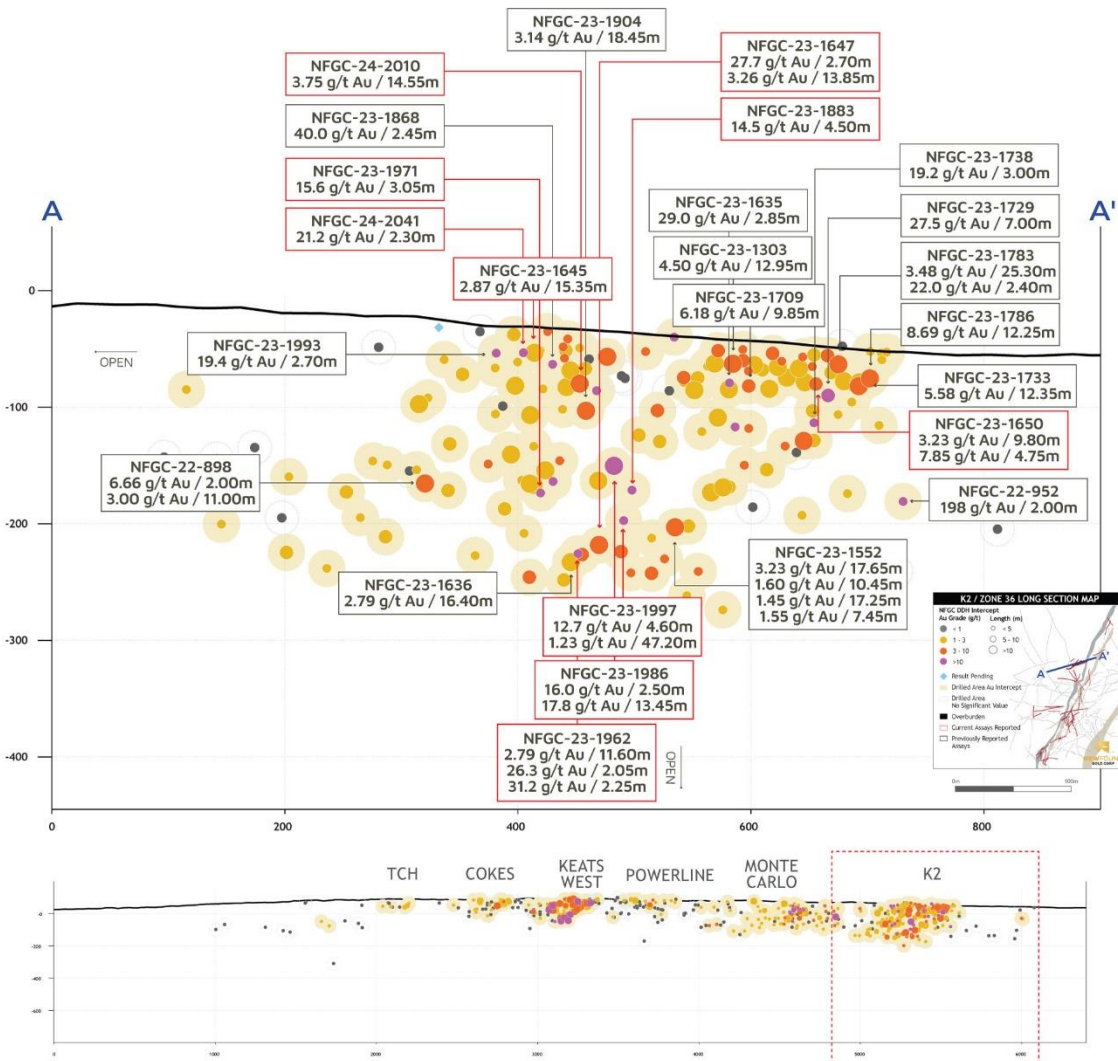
NFGC-23-1904
3.14 g/t Au / 18.45m

NFGC-24-2010
3.75 g/t Au / 14.55m

NFGC-23-1647
27.7 g/t Au / 2.70m
3.26 g/t Au / 13.85m

NFGC-23-1868
40.0 g/t Au / 2.45m

NFGC-23-1883
14.5 g/t Au / 4.50m

NFGC-23-1971
15.6 g/t Au / 3.05m

NFGC-23-1738
19.2 g/t Au / 3.00m

A

A'

NFGC-24-2041
21.2 g/t Au / 2.30m

NFGC-23-1635
29.0 g/t Au / 2.85m

NFGC-23-1729
27.5 g/t Au / 7.00m

NFGC-23-1303
4.50 g/t Au / 12.95m

NFGC-23-1645
2.87 g/t Au / 15.35m

NFGC-23-1783
3.48 g/t Au / 25.30m
22.0 g/t Au / 2.40m

0

NFGC-23-1709
6.18 g/t Au / 9.85m

NFGC-23-1786
8.69 g/t Au / 12.25m

NFGC-23-1993
19.4 g/t Au / 2.70m

OPEN

-100

NFGC-23-1733
5.58 g/t Au / 12.35m

NFGC-23-1650
3.23 g/t Au / 9.80m
7.85 g/t Au / 4.75m

NFGC-22-898
6.66 g/t Au / 2.00m
3.00 g/t Au / 11.00m

NFGC-22-952
198 g/t Au / 2.00m

-200

NFGC-23-1552
3.23 g/t Au / 17.65m
1.60 g/t Au / 10.45m
1.45 g/t Au / 17.25m
1.55 g/t Au / 7.45m

NFGC-23-1636
2.79 g/t Au / 16.40m

NFGC-23-1997
12.7 g/t Au / 4.60m
1.23 g/t Au / 47.20m

-300

NFGC-23-1986
16.0 g/t Au / 2.50m
17.8 g/t Au / 13.45m

NFGC-23-1962
2.79 g/t Au / 11.60m
26.3 g/t Au / 2.05m
31.2 g/t Au / 2.25m

OPEN

-400

K2 / ZONE 36 LONG SECTION MAP
NFGC DDH Intercept
Au Grade (g/t)
< 1
1 - 3
3 - 10
>10
Length (m)
< 5
5 - 10
>10
Result Pending
Drilled Area Au Intercept
Drilled Area No Significant Value
Overburden
Current Assays Reported
Previously Reported Assays
A
A'
GOLD CORP
0m
100m

0
200
400
600
800

TCH
COKES
KEATS WEST
POWERLINE
MONTE CARLO
K2

0
-200
-400
-600
0
1000
2000
3000
4000
5000
6000